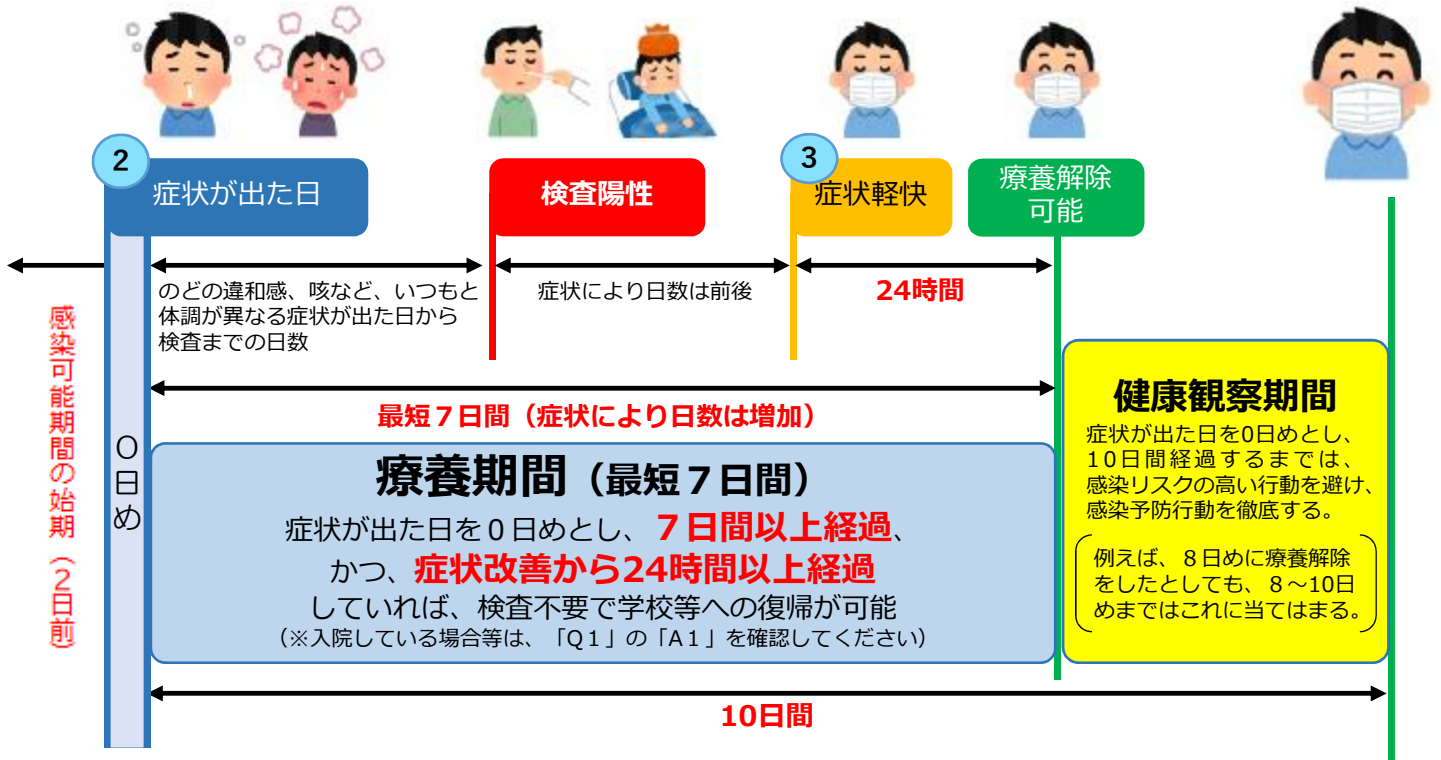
2
症状が出た日

検査陽性

3
症状軽快

療養解除可能

のどの違和感、咳など、いつもと体調が異なる症状が出た日から検査までの日数

症状により日数は前後

24時間

感染可能期間の始期（2日前）

0日め

最短７日間（症状により日数は増加）

療養期間（最短７日間）

症状が出た日を０日めとし、７日間以上経過、かつ、症状改善から24時間以上経過していれば、検査不要で学校等への復帰が可能
（※入院している場合等は、「Q１」の「A１」を確認してください）

健康観察期間

症状が出た日を0日めとし、10日間経過するまでは、感染リスクの高い行動を避け、感染予防行動を徹底する。

例えば、８日めに療養解除をしたとしても、８～10日めまではこれに当てはまる。

10日間